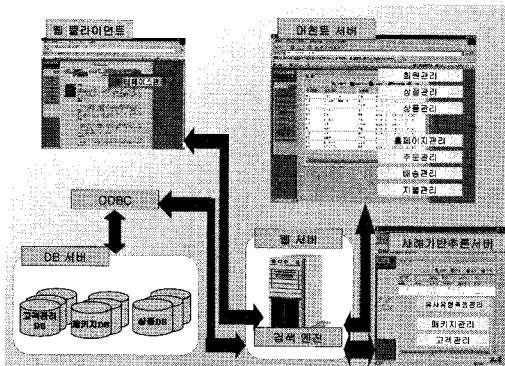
웹 클라이언트

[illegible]

머천트 서버

회원관리

상점관리

상품관리

홈페이지관리

주문관리

배송관리

지불관리

ODBC

DB 서버

고객관리 DB

패키지DB

상품DB

웹 서버

검색 엔진

사례기반추론서버

유사사례검색관리

패키지관리

고객관리